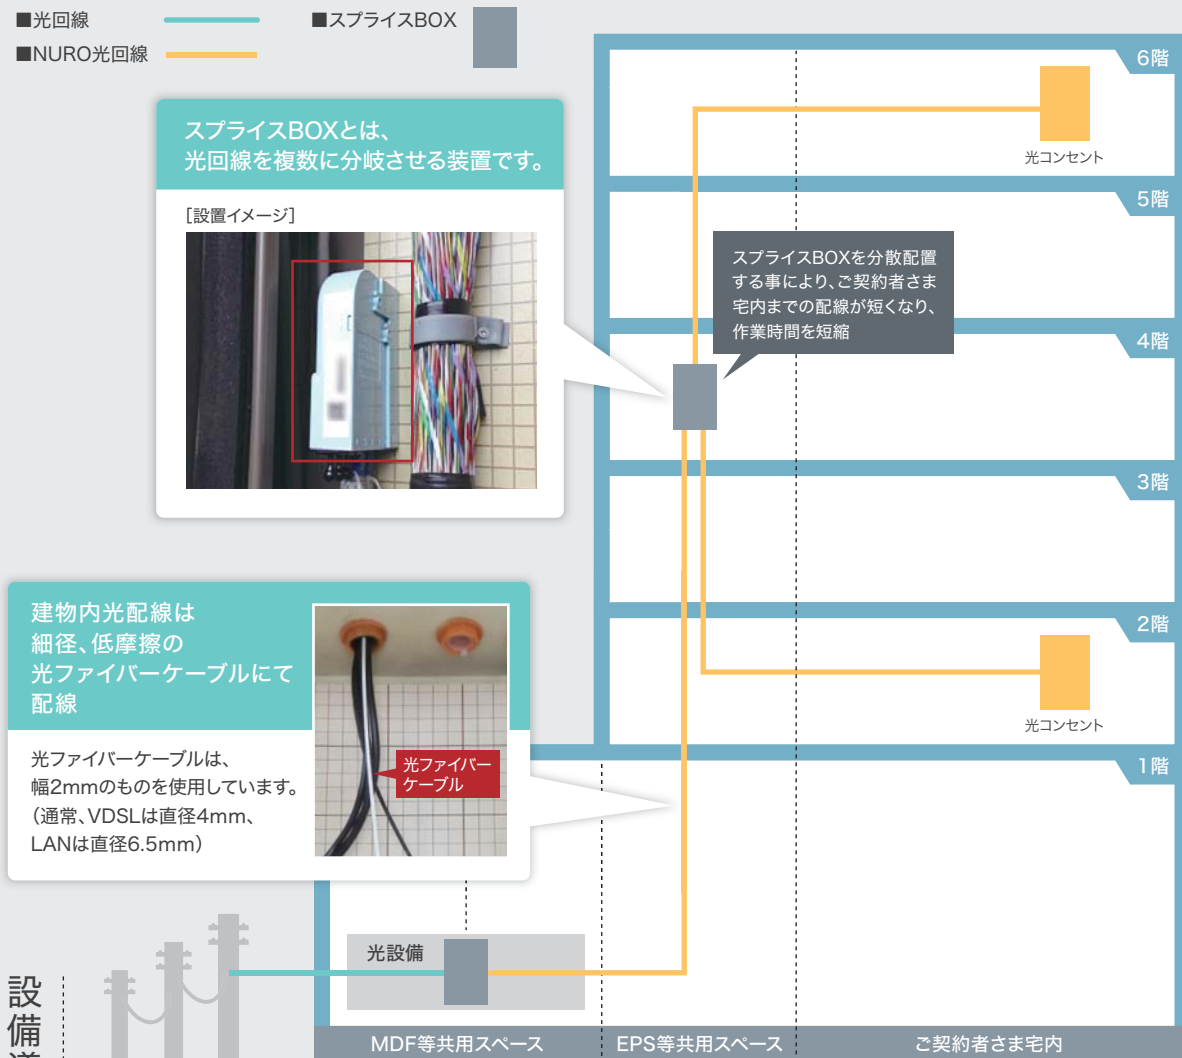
■光回線
■NURO光回線
■スプライスBOX

スプライスBOXとは、
光回線を複数に分岐させる装置です。

[設置イメージ]

6階
光コンセント
5階
スプライスBOXを分散配置する事により、ご契約者さま宅内までの配線が短くなり、作業時間を短縮
4階
3階
2階
光コンセント
1階

建物内光配線は
細径、低摩擦の
光ファイバーケーブルにて
配線

光ファイバーケーブルは、
幅2mmのものを使用しています。
(通常、VDSLは直径4mm、
LANは直径6.5mm)

光ファイバーケーブル

光設備

設
備
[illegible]

MDF等共用スペース
EPS等共用スペース
ご契約者さま宅内